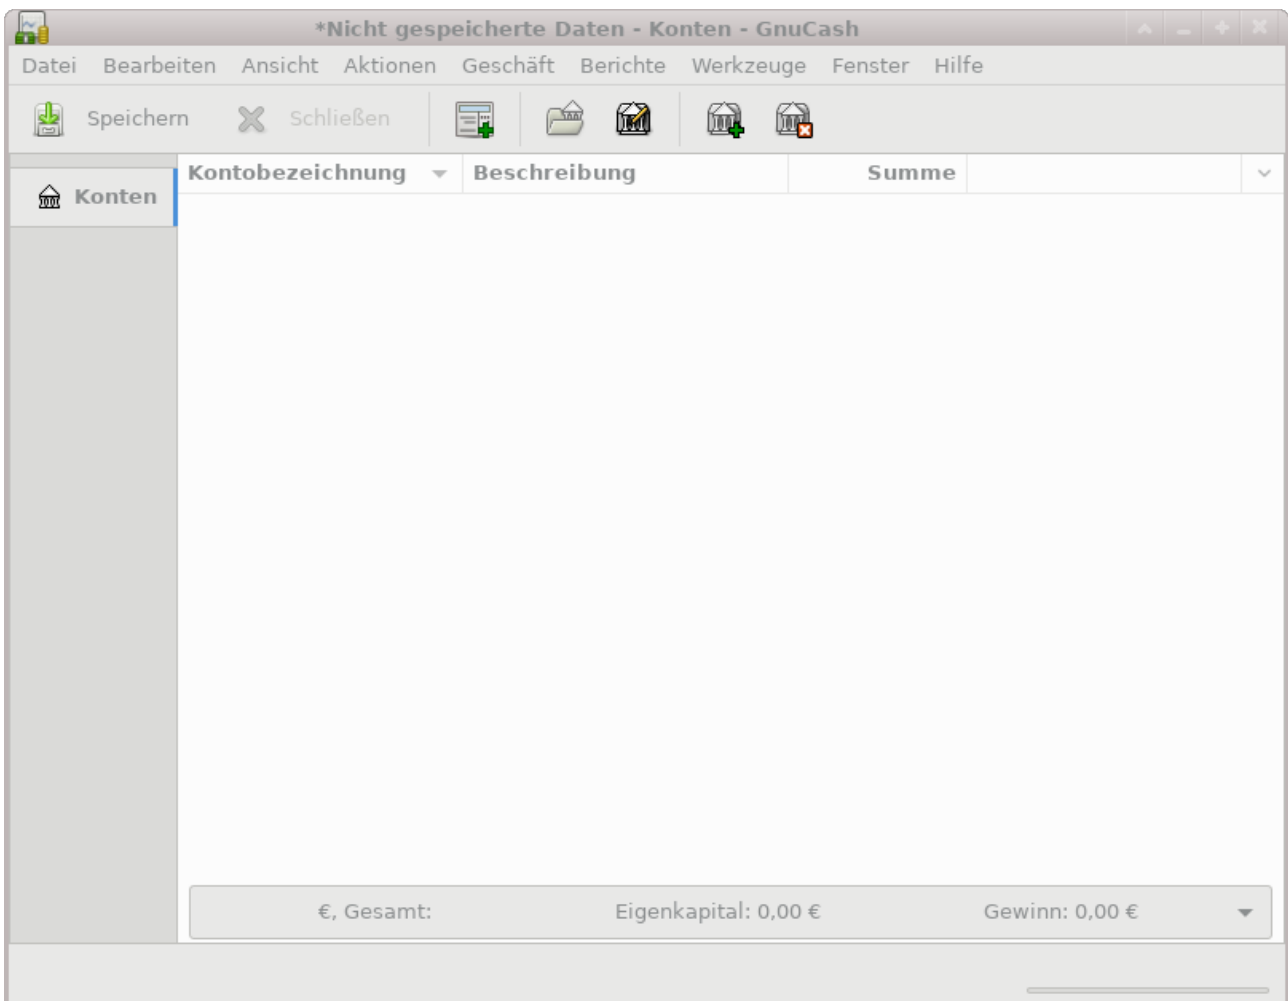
*Nicht gespeicherte Daten - Konten - GnuCash

Datei Bearbeiten Ansicht Aktionen Geschäft Berichte Werkzeuge Fenster Hilfe

Speichern Schließen

Konten

| Kontobezeichnung | Beschreibung | Summe |
|---|---|---|

€, Gesamt: Eigenkapital: 0,00 € Gewinn: 0,00 €